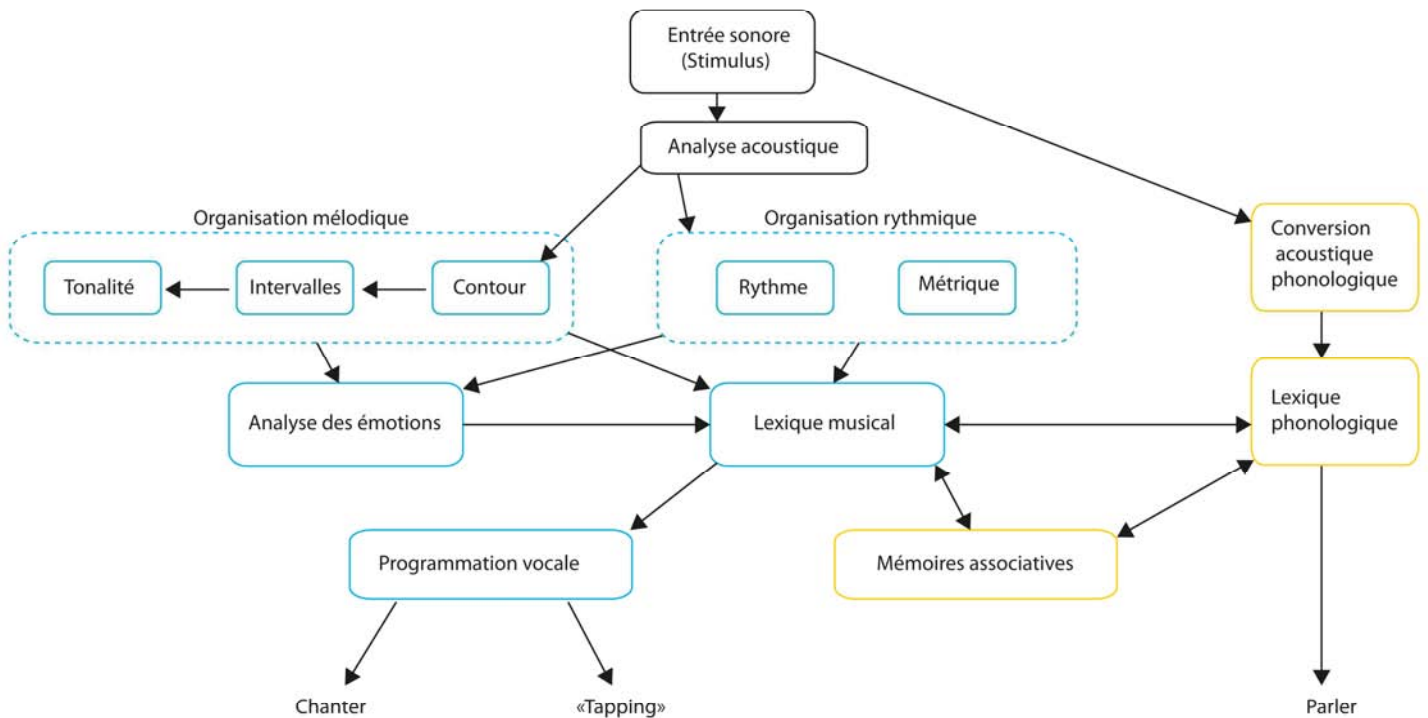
Entrée sonore (Stimulus)

Analyse acoustique

Organisation mélodique

Tonalité

Intervalles

Contour

Organisation rythmique

Rythme

Métrique

Conversion acoustique phonologique

Analyse des émotions

Lexique musical

Lexique phonologique

Programmation vocale

Mémoires associatives

Chanter

«Tapping»

Parler